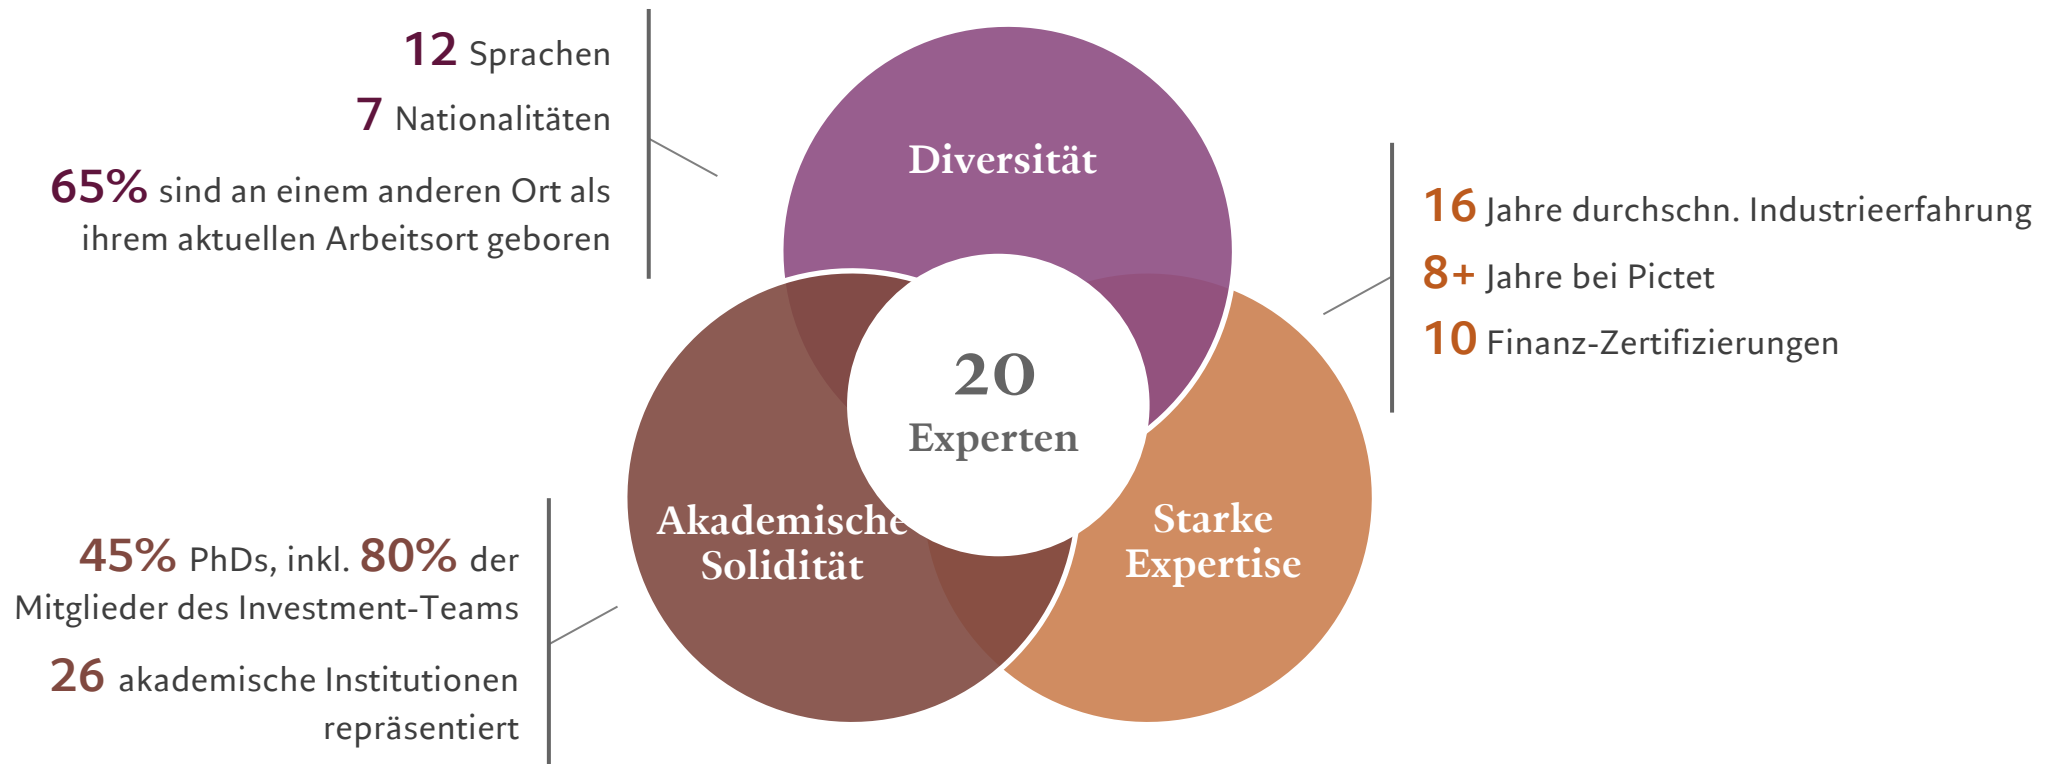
12 Sprachen

7 Nationalitäten

65% sind an einem anderen Ort als ihrem aktuellen Arbeitsort geboren

Diversität

16 Jahre durchschn. Industrieerfahrung

8+ Jahre bei Pictet

10 Finanz-Zertifizierungen

20
Experten

Akademische Solidität

Starke Expertise

45% PhDs, inkl. 80% der Mitglieder des Investment-Teams

26 akademische Institutionen repräsentiert